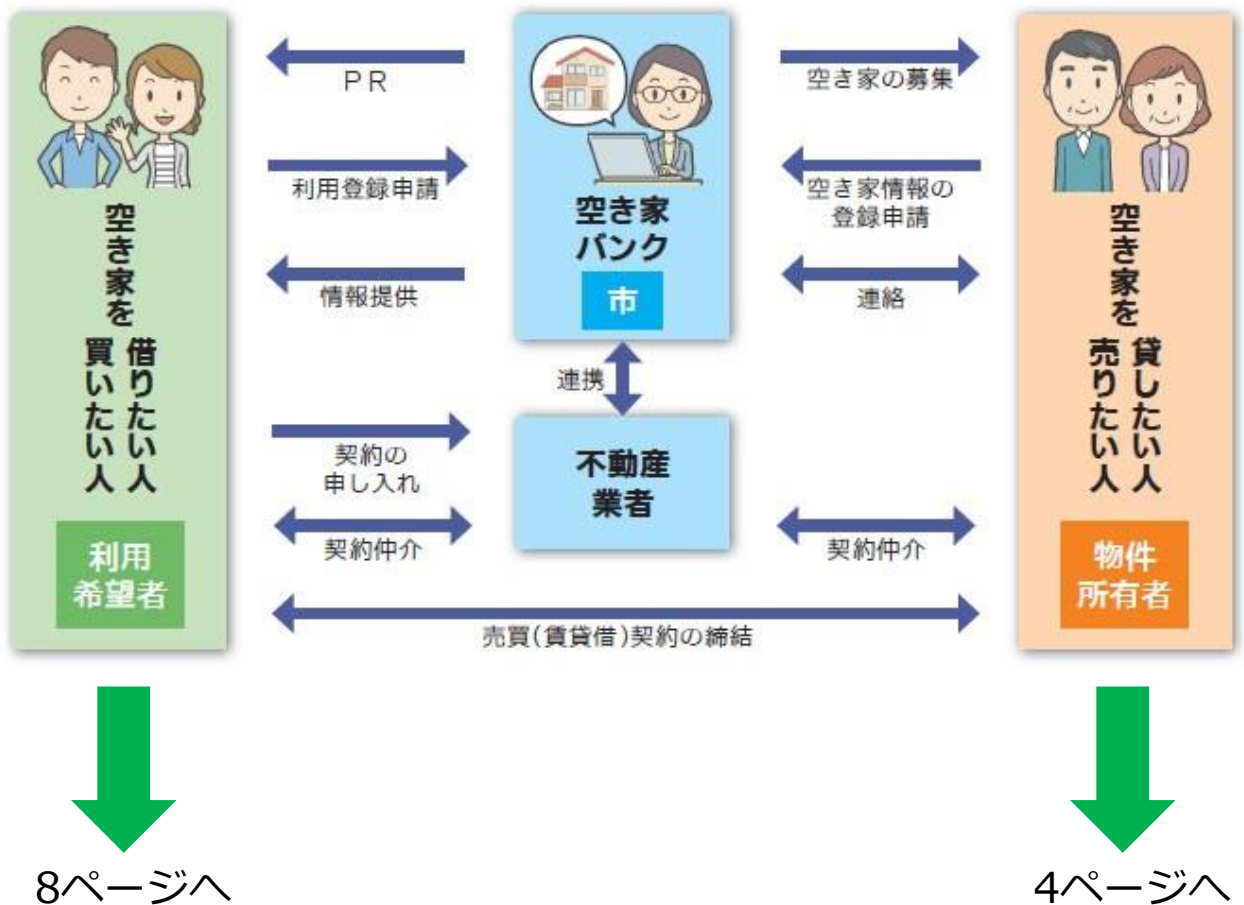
空き家を借りたい人
買いたい人

利用
希望者

PR

利用登録申請

情報提供

契約の
申し入れ

契約仲介

空き家
バンク

市

連携

不動産
業者

空き家の募集

空き家情報の
登録申請

連絡

契約仲介

売買(賃貸借)契約の締結

空き家を貸したい人
売りたい人

物件
所有者

8ページへ

4ページへ